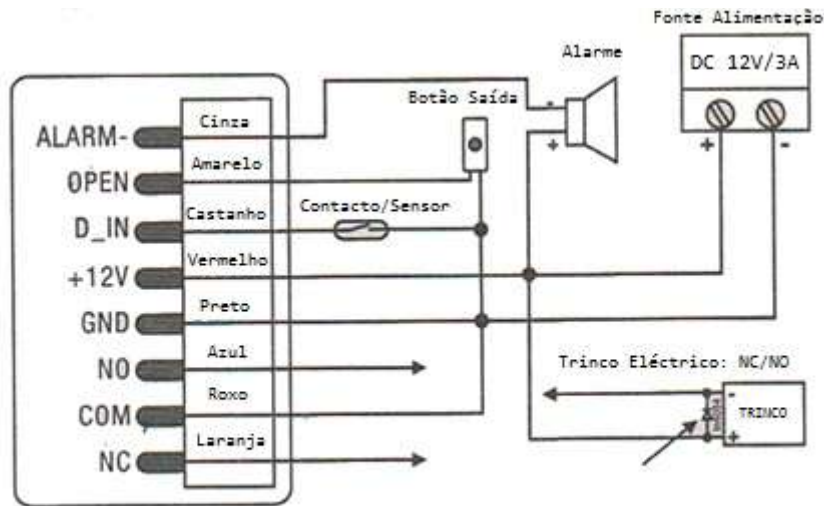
Fonte Alimentação

DC 12V/3A

Alarme

Botão Saída

ALARM-
OPEN
D_IN
+12V
GND
NO
COM
NC

Cinza
Amarelo
Castanho
Vermelho
Preto
Azul
Roxo
Laranja

Contacto/Sensor

Trinco Eléctrico: NC/NO

TRINCO

-
+
+
-
-
+